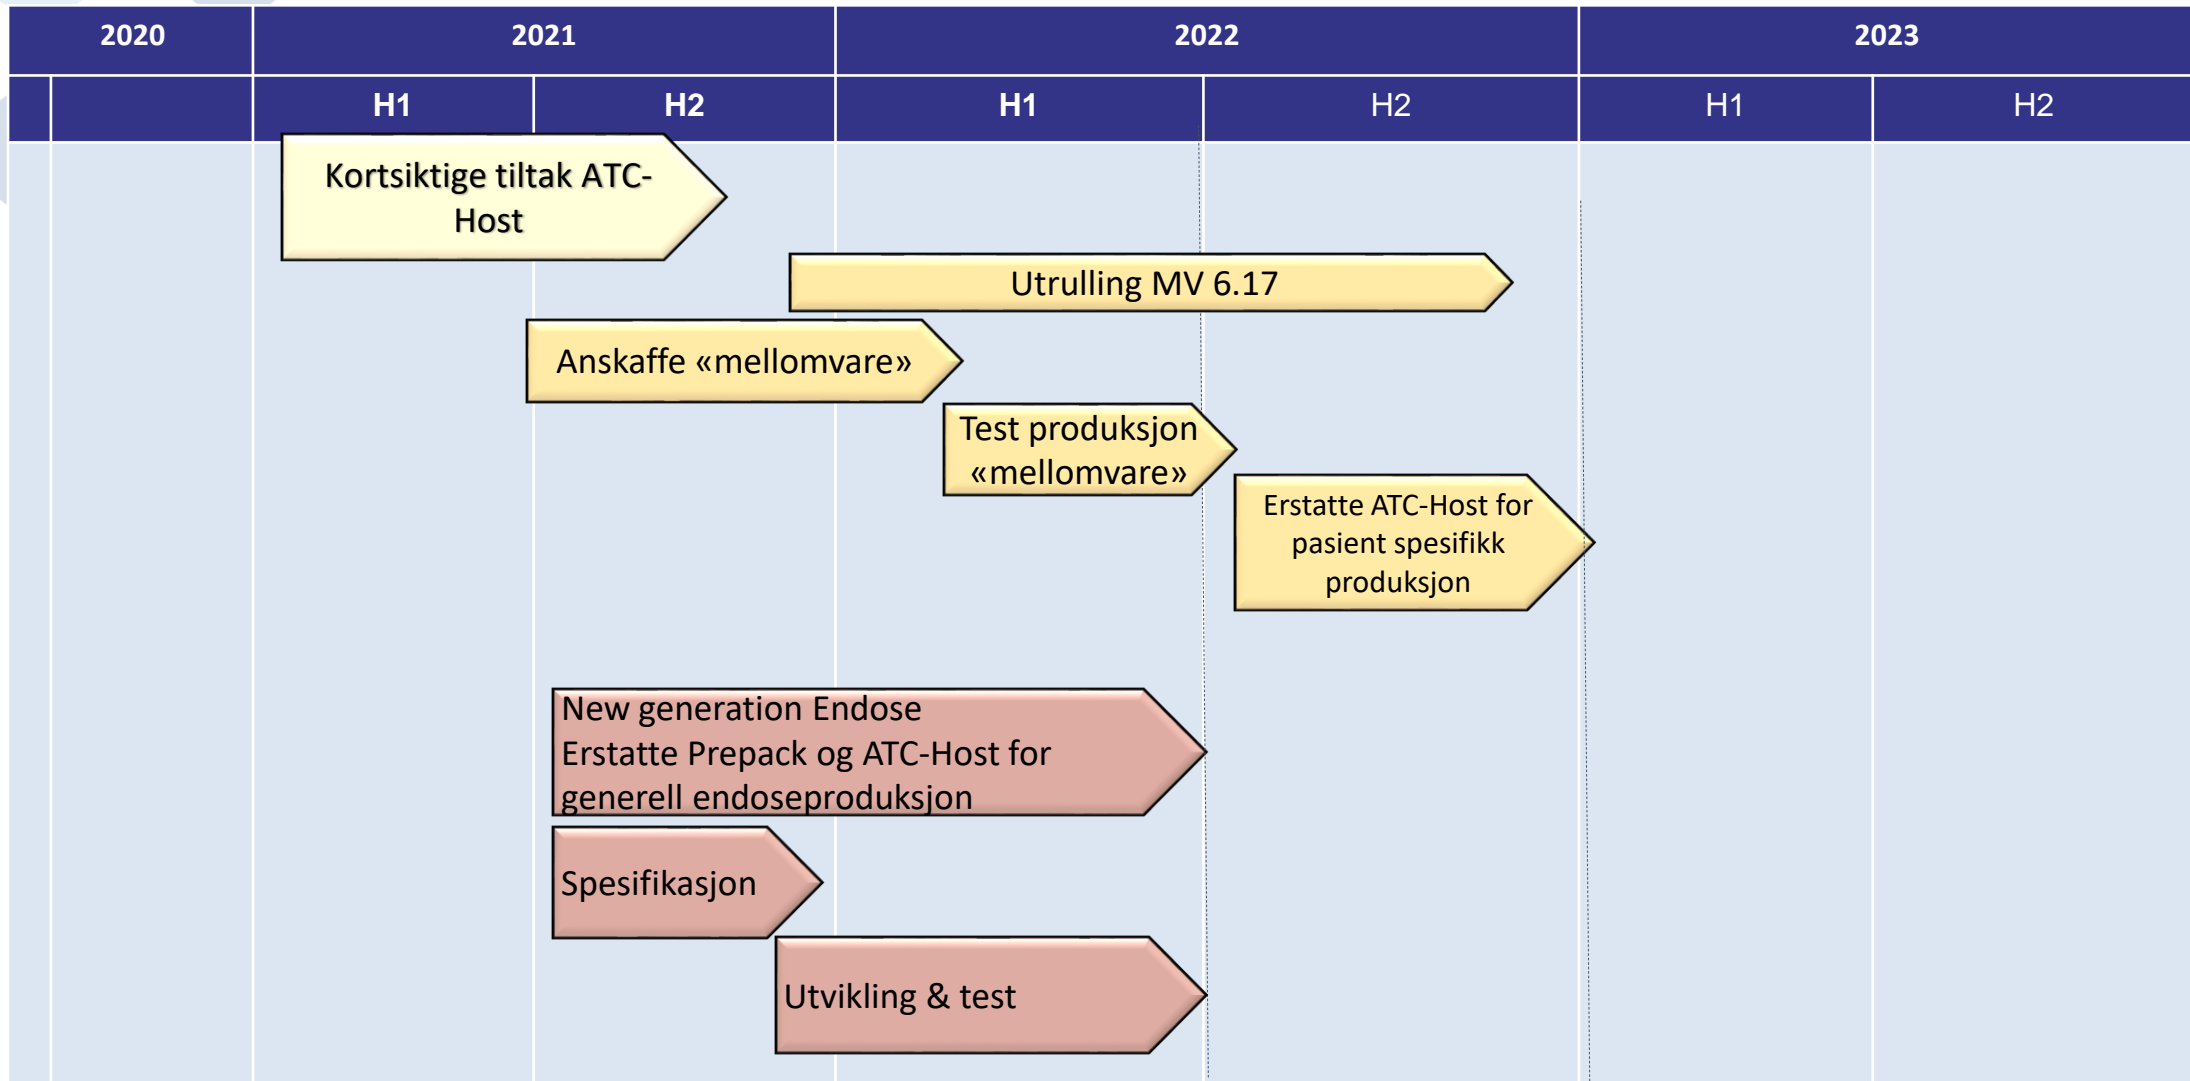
| 2020 | | 2021 | | 2022 | | 2023 | |
|---|---|---|---|---|---|---|---|
| | | H1 | H2 | H1 | H2 | H1 | H2 |

Kortsiktige tiltak ATC-Host

Utrulling MV 6.17

Anskaffe «mellomvare»

Test produksjon «mellomvare»

Erstatte ATC-Host for pasient spesifikk produksjon

New generation Endose
Erstatte Prepack og ATC-Host for generell endoseproduksjon

Spesifikasjon

Utvikling & test